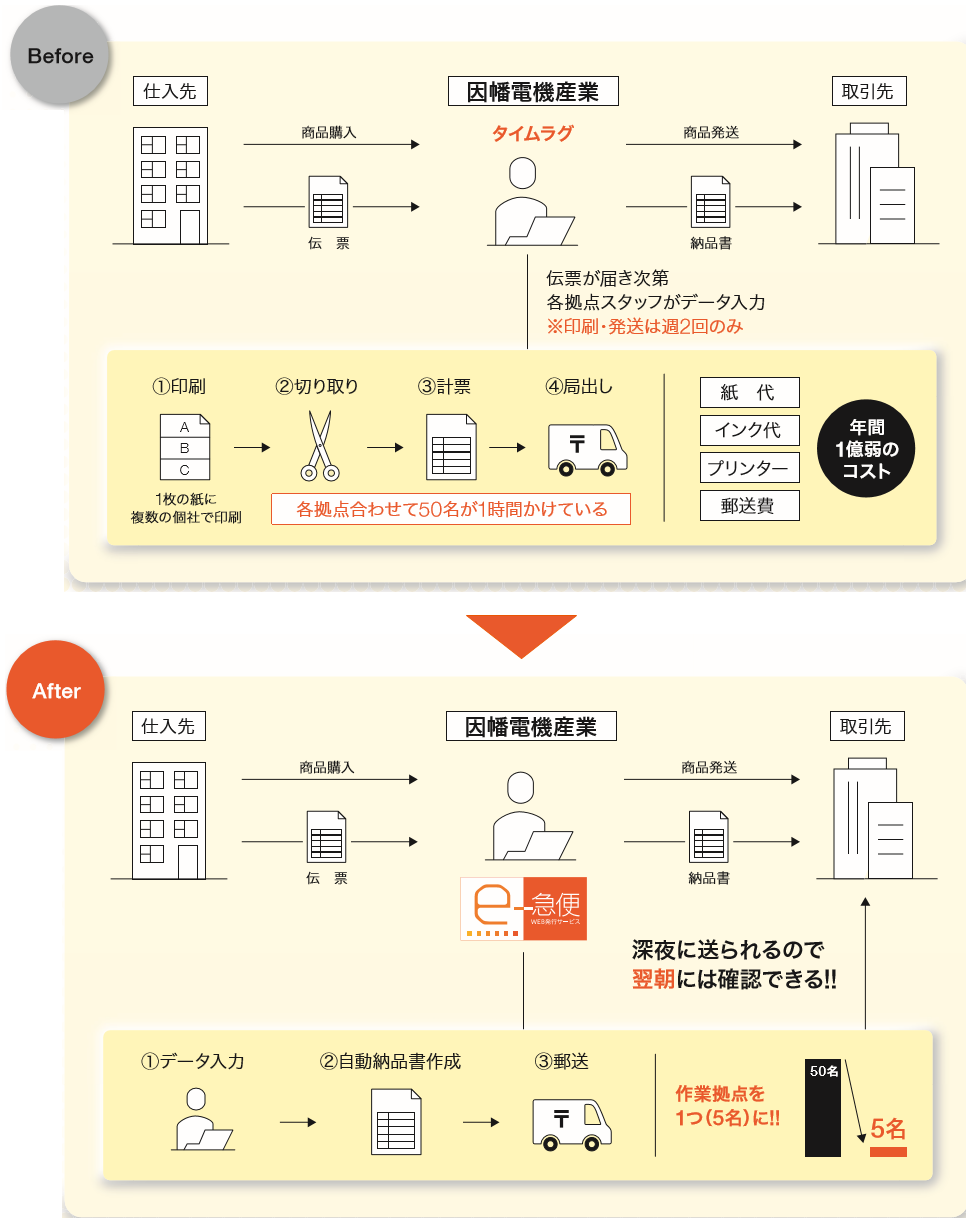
Before

仕入先

因幡電機産業

取引先

商品購入

タイムラグ

商品発送

伝　票

納品書

伝票が届き次第
各拠点スタッフがデータ入力
※印刷・発送は週2回のみ

①印刷

②切り取り

③計票

④局出し

A
B
C

1枚の紙に
複数の個社で印刷

〒

各拠点合わせて50名が1時間かけている

紙　代

インク代

プリンター

郵送費

年間
1億弱の
コスト

After

仕入先

因幡電機産業

取引先

商品購入

商品発送

伝　票

納品書

e-急便
WEB発行サービス

深夜に送られるので
翌朝には確認できる!!

①データ入力

②自動納品書作成

③郵送

〒

作業拠点を
1つ（5名）に!!

50名

5名